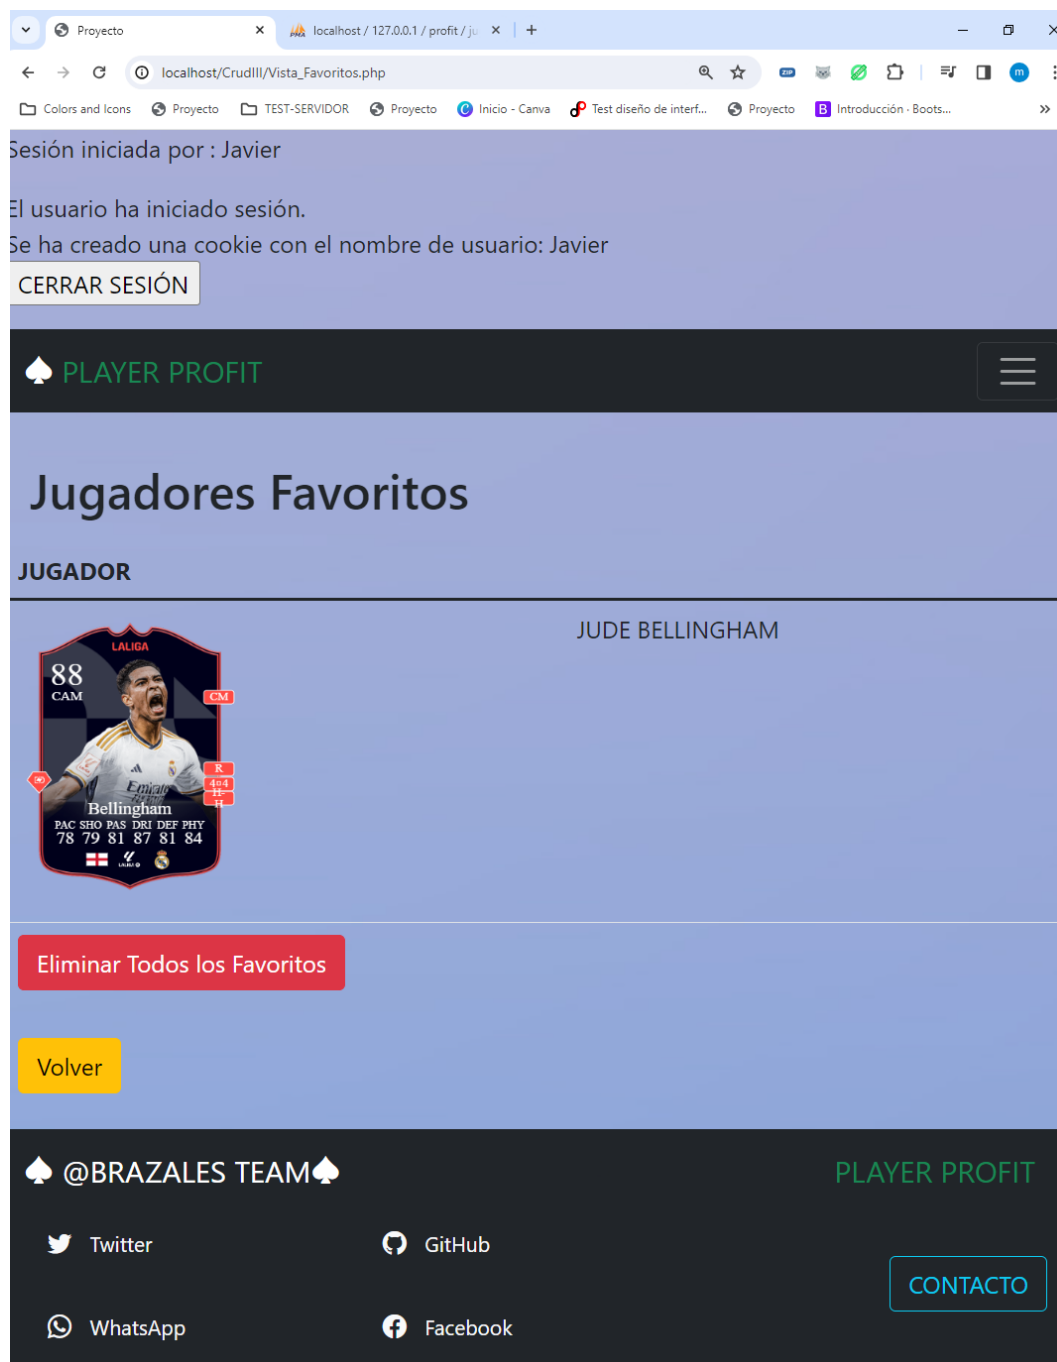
Proyecto
localhost / 127.0.0.1 / profit / ju
localhost/CrudIII/Vista_Favoritos.php
Colors and Icons
Proyecto
TEST-SERVIDOR
Proyecto
Inicio - Canva
Test diseño de interf...
Proyecto
Introducción · Boots...

Sesión iniciada por : Javier

El usuario ha iniciado sesión.
Se ha creado una cookie con el nombre de usuario: Javier

CERRAR SESIÓN

PLAYER PROFIT

Jugadores Favoritos

JUGADOR

LALIGA
88
CAM
CM
R
4★4
H
H
Bellingham
PAC SHO PAS DRI DEF PHY
78 79 81 87 81 84

JUDE BELLINGHAM

Eliminar Todos los Favoritos

Volver

@BRAZALES TEAM

PLAYER PROFIT

Twitter

GitHub

CONTACTO

WhatsApp

Facebook